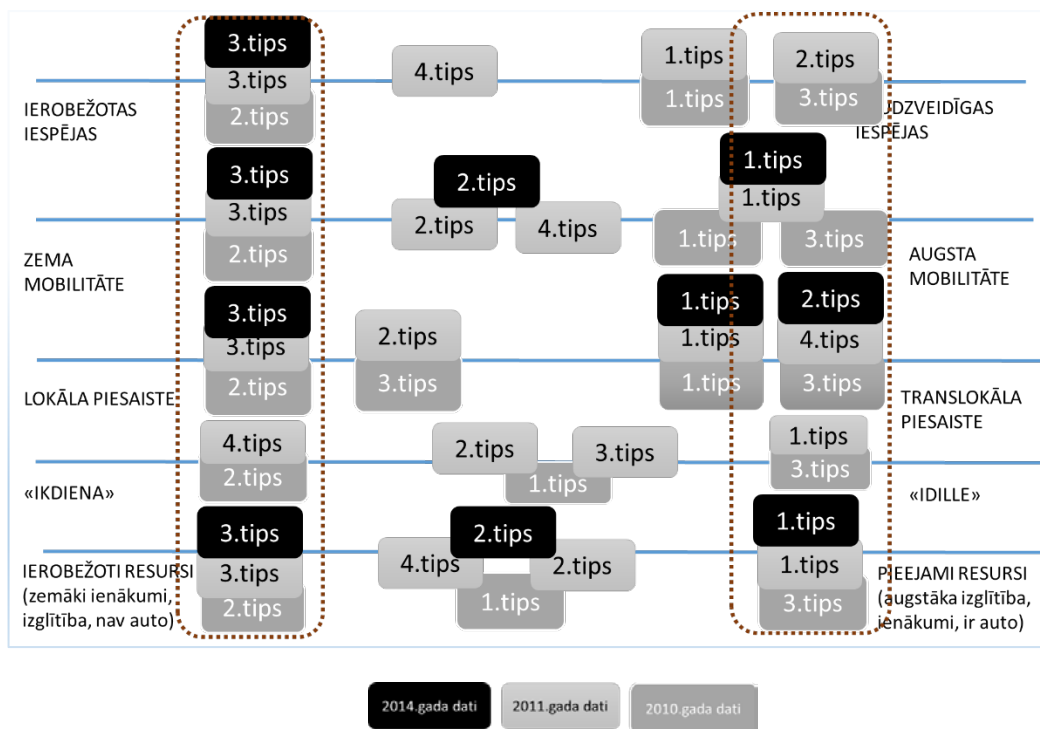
IEROBEŽOTAS IESPĒJAS

3.tips
3.tips
2.tips

4.tips

1.tips
1.tips

2.tips
3.tips

DAUDZVEIDĪGAS IESPĒJAS

ZEMA MOBILITĀTE

3.tips
3.tips
2.tips

2.tips
2.tips

4.tips

1.tips
1.tips

1.tips

3.tips

AUGSTA MOBILITĀTE

LOKĀLA PIESAISTE

3.tips
3.tips
2.tips

2.tips
3.tips

1.tips
1.tips
1.tips

2.tips
4.tips
3.tips

TRANSLOKĀLA PIESAISTE

«IKDIENA»

4.tips
2.tips

2.tips
1.tips

3.tips

1.tips
3.tips

«IDILLE»

IEROBEŽOTI RESURSI (zemāki ienākumi, izglītība, nav auto)

3.tips
3.tips
2.tips

2.tips
4.tips
2.tips
1.tips

1.tips
1.tips
3.tips

PIEEJAMI RESURSI (augstāka izglītība, ienākumi, ir auto)

2014.gada dati
2011.gada dati
2010.gada dati